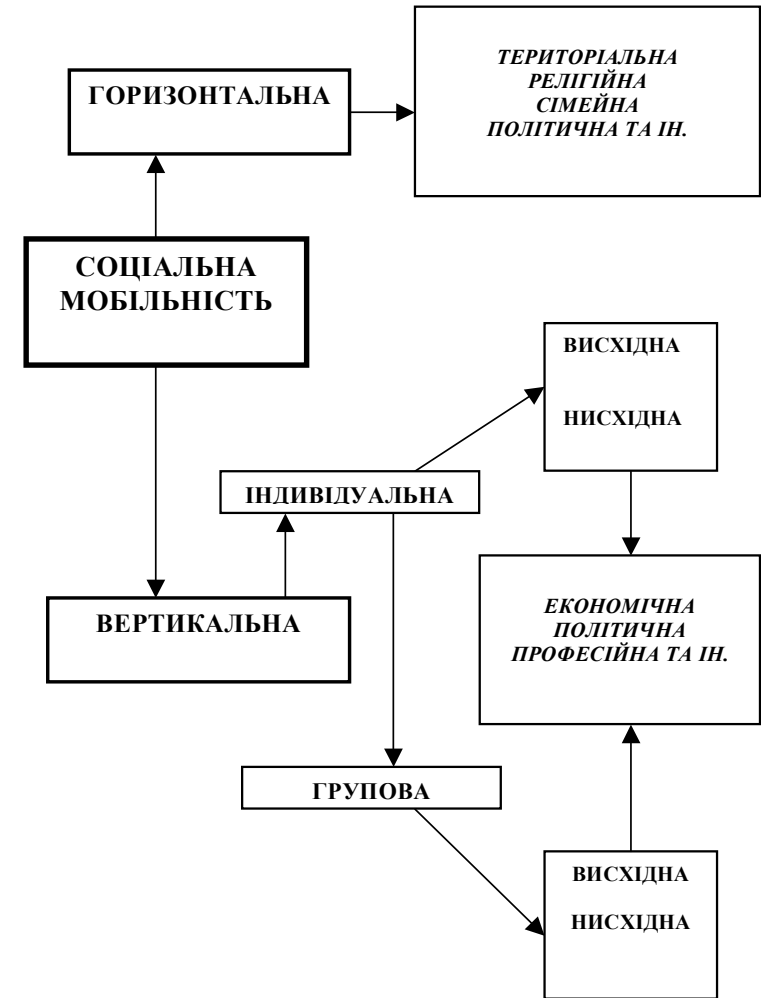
ГОРИЗОНТАЛЬНА

ТЕРИТОРІАЛЬНА
РЕЛІГІЙНА
СІМЕЙНА
ПОЛІТИЧНА ТА ІН.

СОЦІАЛЬНА МОБІЛЬНІСТЬ

ВИСХІДНА

НИСХІДНА

ІНДИВІДУАЛЬНА

ВЕРТИКАЛЬНА

ЕКОНОМІЧНА
ПОЛІТИЧНА
ПРОФЕСІЙНА ТА ІН.

ГРУПОВА

ВИСХІДНА

НИСХІДНА